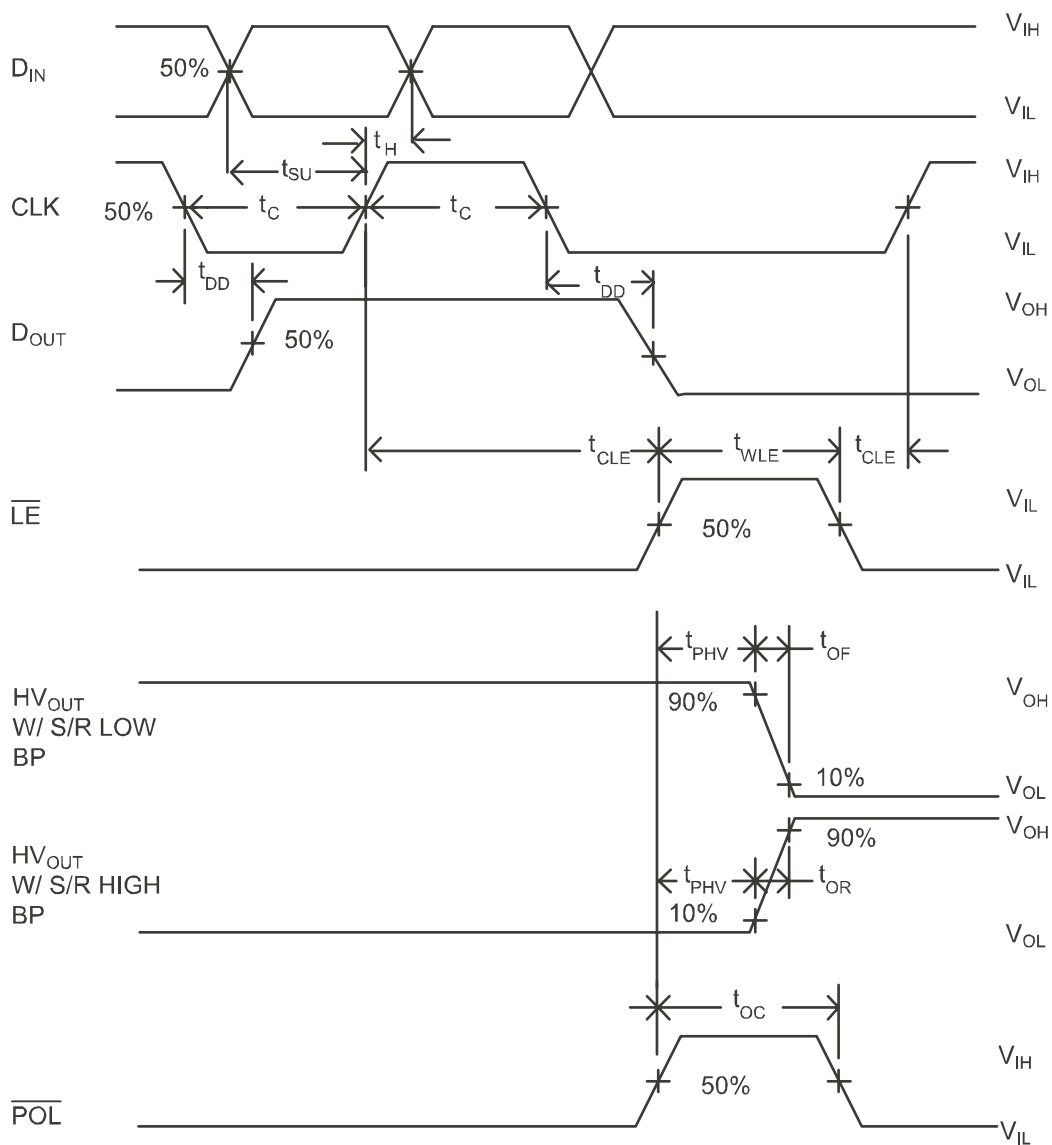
$D_{IN}$ 50% $V_{IH}$ $V_{IL}$

$t_H$ $t_{SU}$

CLK 50% $t_C$ $t_C$ $V_{IH}$ $V_{IL}$

$t_{DD}$ $t_{DD}$

$D_{OUT}$ 50% $V_{OH}$ $V_{OL}$

$t_{CLE}$ $t_{WLE}$ $t_{CLE}$

$\overline{LE}$ 50% $V_{IL}$ $V_{IL}$

$t_{PHV}$ $t_{OF}$

$HV_{OUT}$ W/ S/R LOW BP 90% 10% $V_{OH}$ $V_{OL}$

$HV_{OUT}$ W/ S/R HIGH BP 90% $t_{PHV}$ $t_{OR}$ 10% $V_{OH}$ $V_{OL}$

$t_{OC}$

$\overline{POL}$ 50% $V_{IH}$ $V_{IL}$